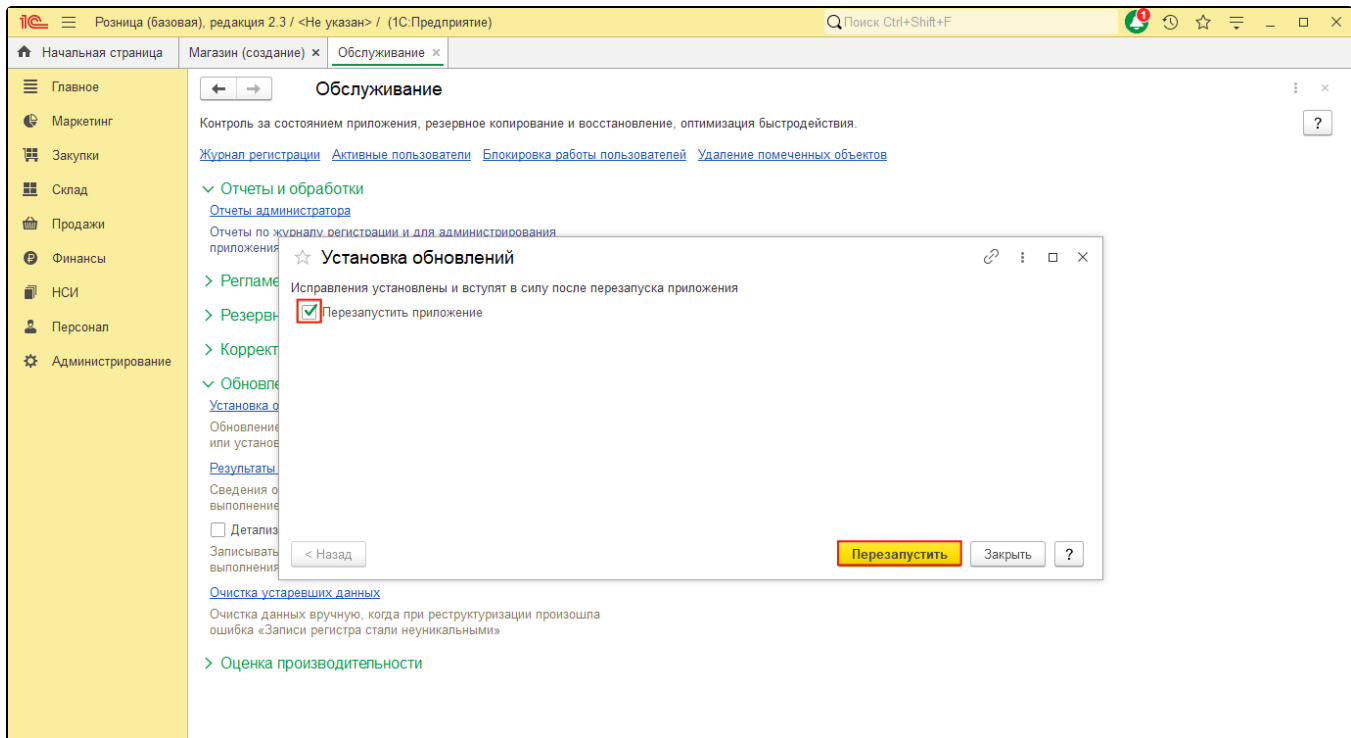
1С Розница (базовая), редакция 2.3 / <Не указан> / (1С:Предприятие)
Поиск Ctrl+Shift+F
1

Начальная страница | Магазин (создание) × | Обслуживание ×

Главное
Маркетинг
Закупки
Склад
Продажи
Финансы
НСИ
Персонал
Администрирование

Обслуживание
Контроль за состоянием приложения, резервное копирование и восстановление, оптимизация быстродействия.
?
Журнал регистрации Активные пользователи Блокировка работы пользователей Удаление помеченных объектов

Отчеты и обработки
Отчеты администратора
Отчеты по журналу регистрации и для администрирования приложения

Регламе
Резервн
Коррект
Обновле
Установка о
Обновление или установ
Результаты
Сведения о выполнение
Детализ
Записывать выполнения
Очистка устаревших данных
Очистка данных вручную, когда при реструктуризации произошла ошибка «Записи регистра стали неуникальными»

Оценка производительности

Установка обновлений
Исправления установлены и вступят в силу после перезапуска приложения
Перезапустить приложение
< Назад
Перезапустить
Закрыть
?